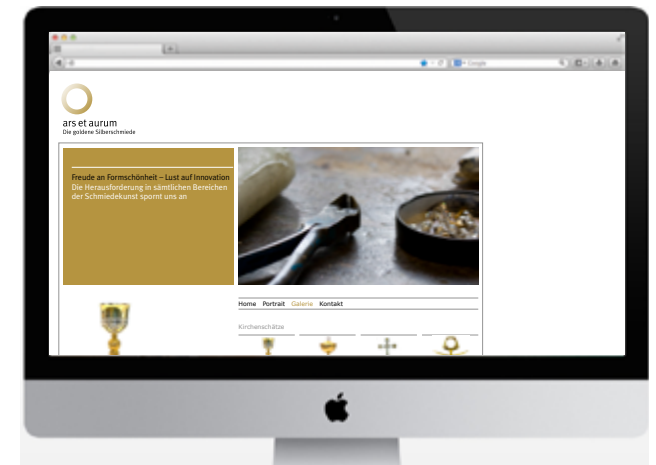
ars et aurum
Die goldene Silberschmiede

Freude an Formschönheit – Lust auf Innovation
Die Herausforderung in sämtlichen Bereichen der Schmiedekunst spornt uns an

Home Portrait Galerie Kontakt

Kirchenschätze

Google